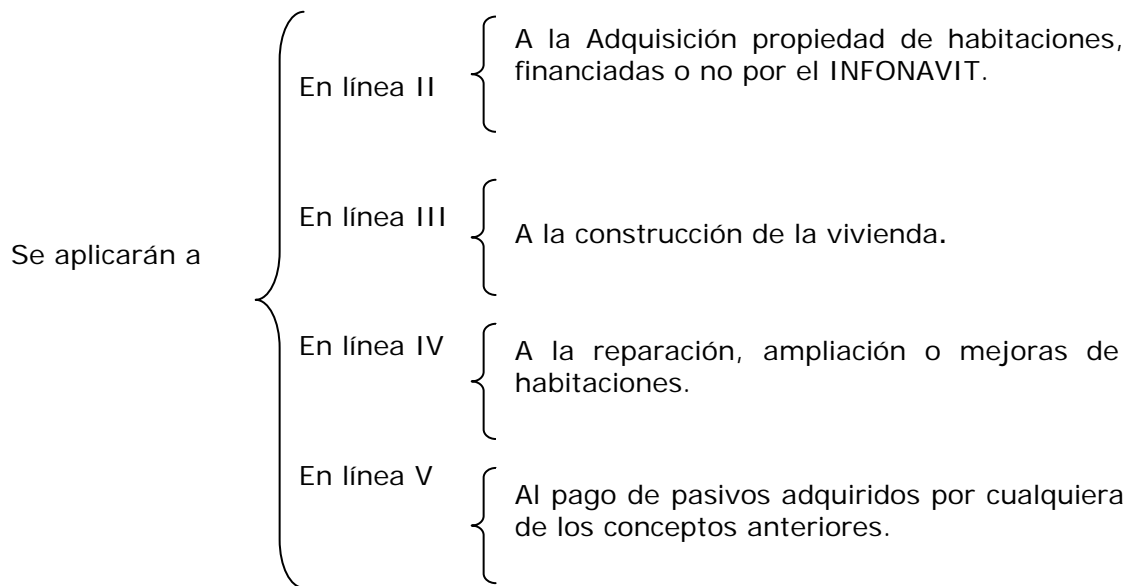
Se aplicarán a

En línea II

A la Adquisición propiedad de habitaciones, financiadas o no por el INFONAVIT.

En línea III

A la construcción de la vivienda.

En línea IV

A la reparación, ampliación o mejoras de habitaciones.

En línea V

Al pago de pasivos adquiridos por cualquiera de los conceptos anteriores.